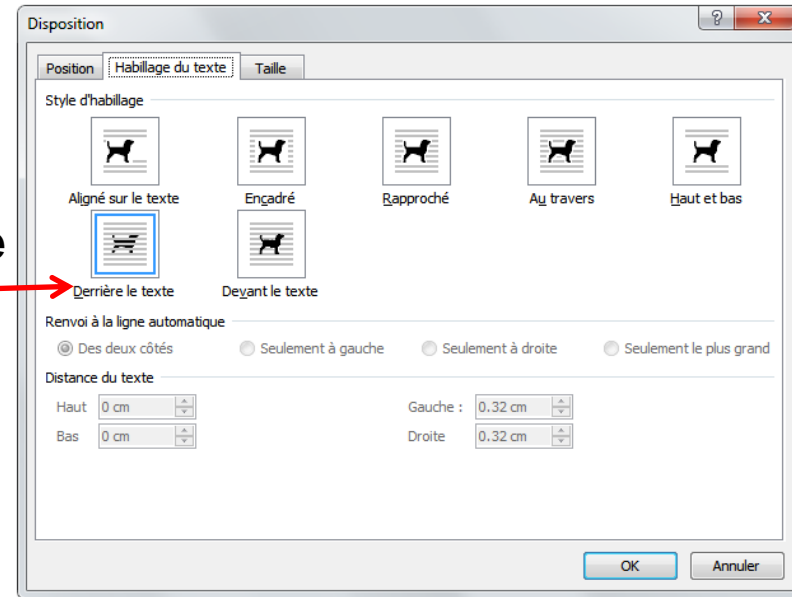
Disposition

?

Position | Habillage du texte | Taille

Style d'habillage

Aligné sur le texte
Encadré
Rapproché
Au travers
Haut et bas

Derrière le texte
Devant le texte

Renvoi à la ligne automatique

Des deux côtés
Seulement à gauche
Seulement à droite
Seulement le plus grand

Distance du texte

Haut 0 cm
Bas 0 cm
Gauche : 0.32 cm
Droite 0.32 cm

OK
Annuler